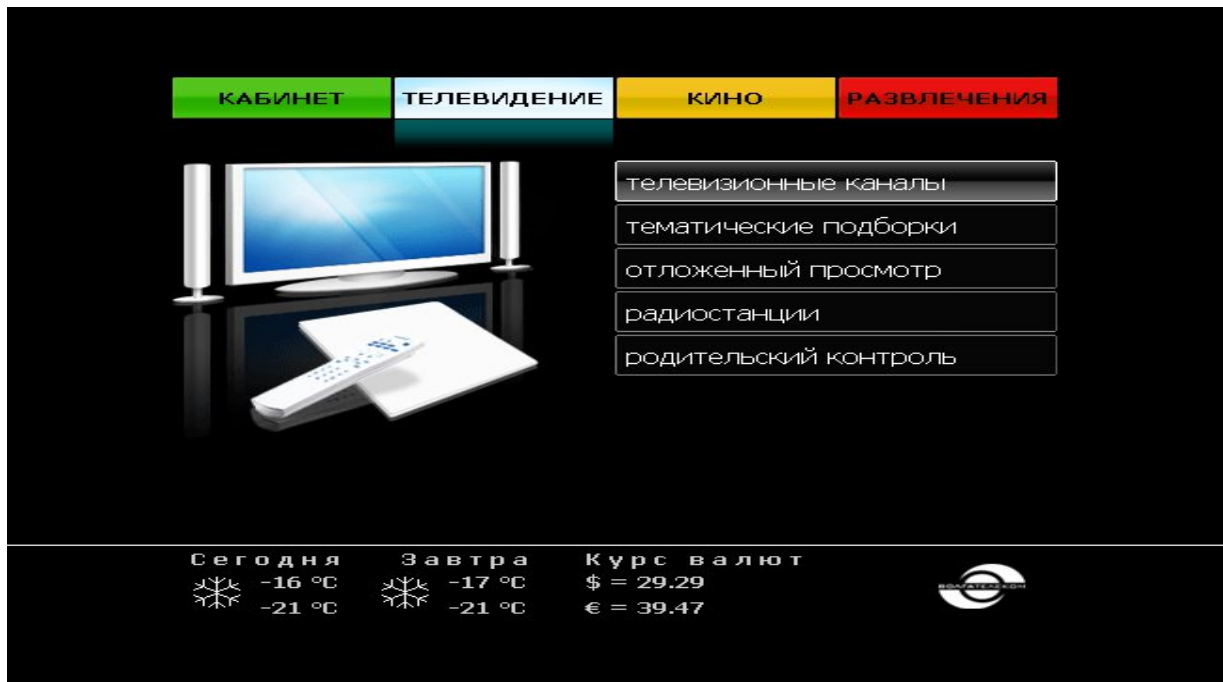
КАБИНЕТ
ТЕЛЕВИДЕНИЕ
КИНО
РАЗВЛЕЧЕНИЯ

телевизионные каналы
тематические подборки
отложенный просмотр
радиостанции
родительский контроль

Сегодня
-16 °C
-21 °C

Завтра
-17 °C
-21 °C

Курс валют
$ = 29.29
€ = 39.47

ВОЛГАТЕЛЕКОМ